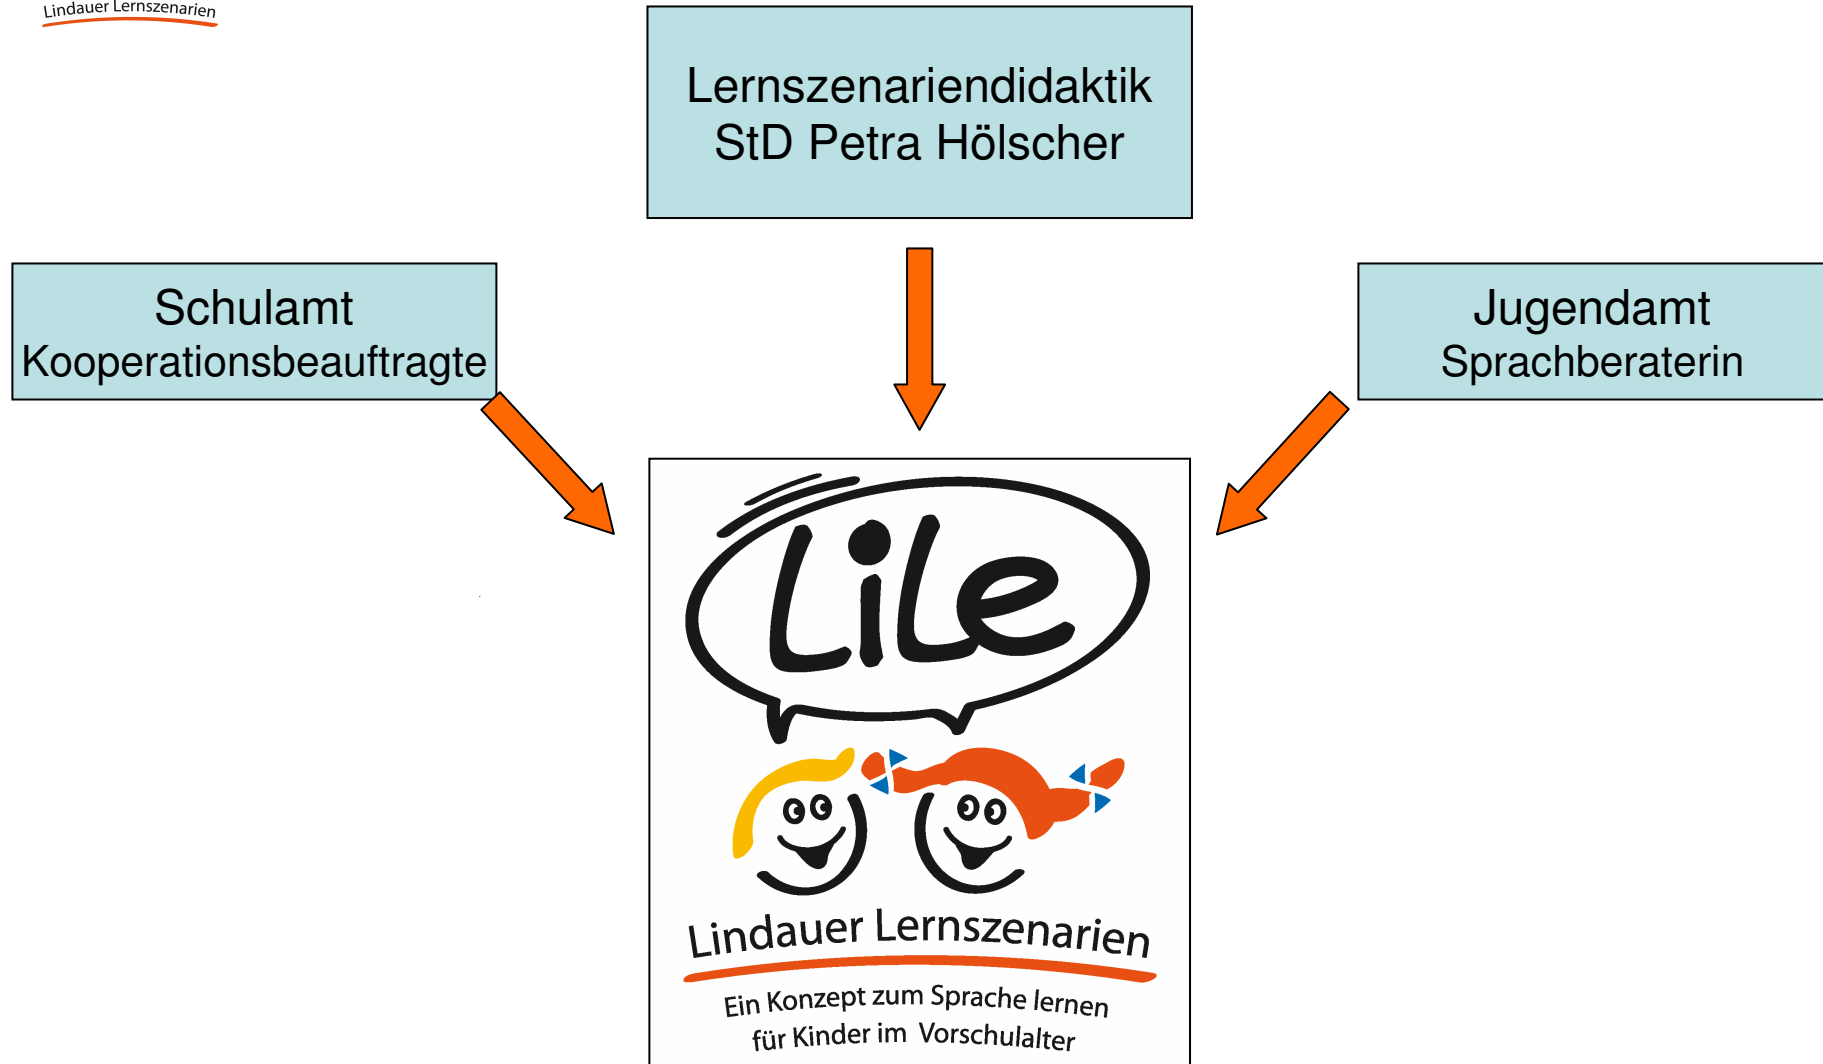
Lindauer Lernszenarien

Lernszenariendidaktik
StD Petra Hölscher

Schulamt
Kooperationsbeauftragte

Jugendamt
Sprachberaterin

LiLe

Lindauer Lernszenarien

Ein Konzept zum Sprache lernen für Kinder im Vorschulalter